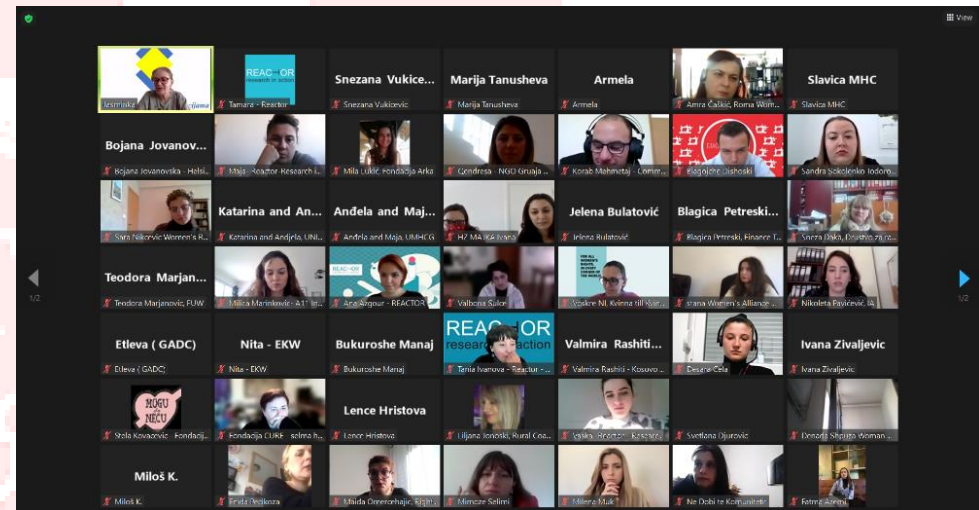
View

Jasminka

REACTOR research in action

Tamara - Reactor

Snezana Vukice...

Snezana Vukicevic

Marija Tanusheva

Marija Tanusheva

Armela

Armela

Amra Čaškić, Roma Wom...

Slavica MHC

Slavica MHC

Bojana Jovanov...

Bojana Jovanovska - Helsi...

Maja - Reactor-Research i...

Mila Lukić, Fondacija Arka

Qendresa - NGO Gruaja ...

Korab Mehmetaj - Comm...

Blagojche Dishoski

Sandra Sokolenko Iodoro...

Sara Nikcevic Women's R...

Katarina and An...

Katarina and Andjela, UNI...

Anđela and Maj...

Anđela and Maja, UMHCG

HZ MAJKA Ivana

Jelena Bulatović

Jelena Bulatović

Blagica Petreski...

Blagica Petreski, Finance T...

Snezana Dakić, Društvo za r...

1/2

1/2

Teodora Marjan...

Teodora Marjanovic, FUW

Milica Marinkovic - A11 Ini...

REACTOR

Ana Azgour - REACTOR

Valbona Salor

Kvinna till Kvinna

strana Women's Alliance ...

Nikoleta Pavićević, IA

Etleva ( GADC)

Etleva ( GADC)

Nita - EKW

Nita - EKW

Bukuroshe Manaj

Bukuroshe Manaj

REACTOR research in action

Tania Ivanova - Reactor - ...

Valmira Rashiti...

Valmira Rashiti - Kosovo ...

Desara Cela

Ivana Zivaljevic

Ivana Zivaljevic

MOGU da NEĆU

Stela Kovacevic - Fondacij...

Fondacija CURE - selma h...

Lence Hristova

Lence Hristova

Liljana Jonoski, Rural Coa...

Vaska - Kosovo

Svetlana Djurovic

Donara Shpuza Woman ...

Miloš K.

Miloš K.

Ferida Dedikova

Majda Omerovic, Eight...

Mimoze Selimi

Milena Muk

Ne Dobi te Komunitetit

Fatme Ziemi